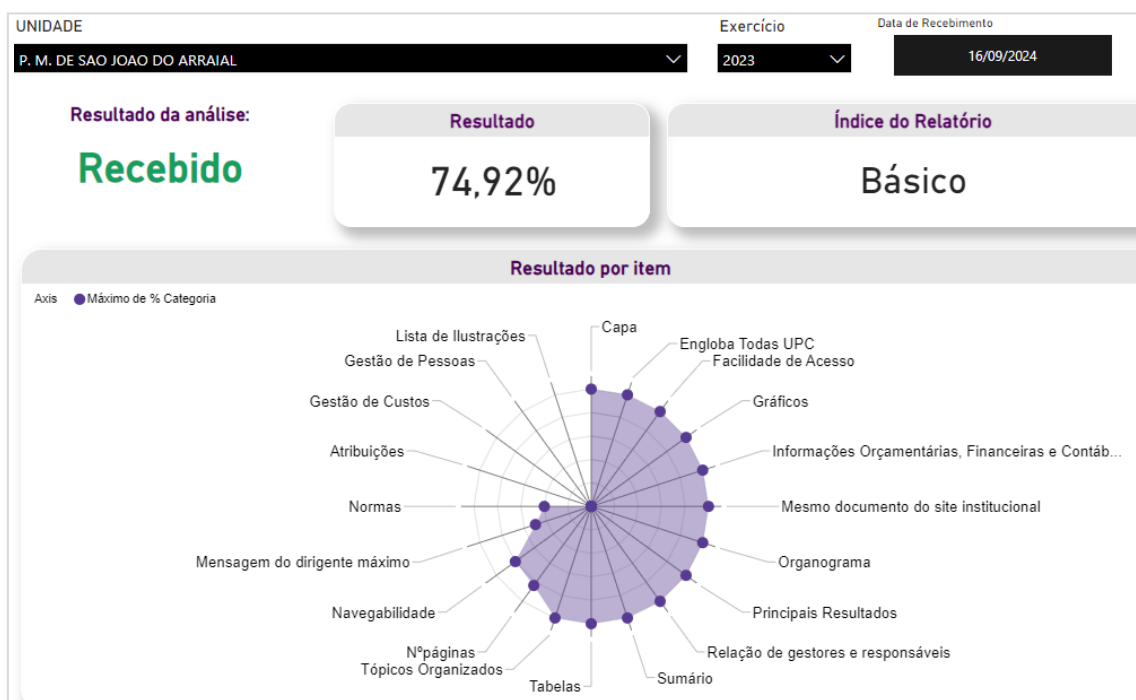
UNIDADE
P. M. DE SAO JOAO DO ARRAIAL

Exercício
2023

Data de Recebimento
16/09/2024

Resultado da análise:
Recebido

Resultado
74,92%

Índice do Relatório
Básico

Resultado por item

Axis ● Máximo de % Categoria

Capa
Engloba Todas UPC
Facilidade de Acesso
Gráficos
Informações Orçamentárias, Financeiras e Contáb...
Mesmo documento do site institucional
Organograma
Principais Resultados
Relação de gestores e responsáveis
Sumário
Tabelas
Tópicos Organizados
Nºpáginas
Navegabilidade
Mensagem do dirigente máximo
Normas
Atribuições
Gestão de Custos
Gestão de Pessoas
Lista de Ilustrações